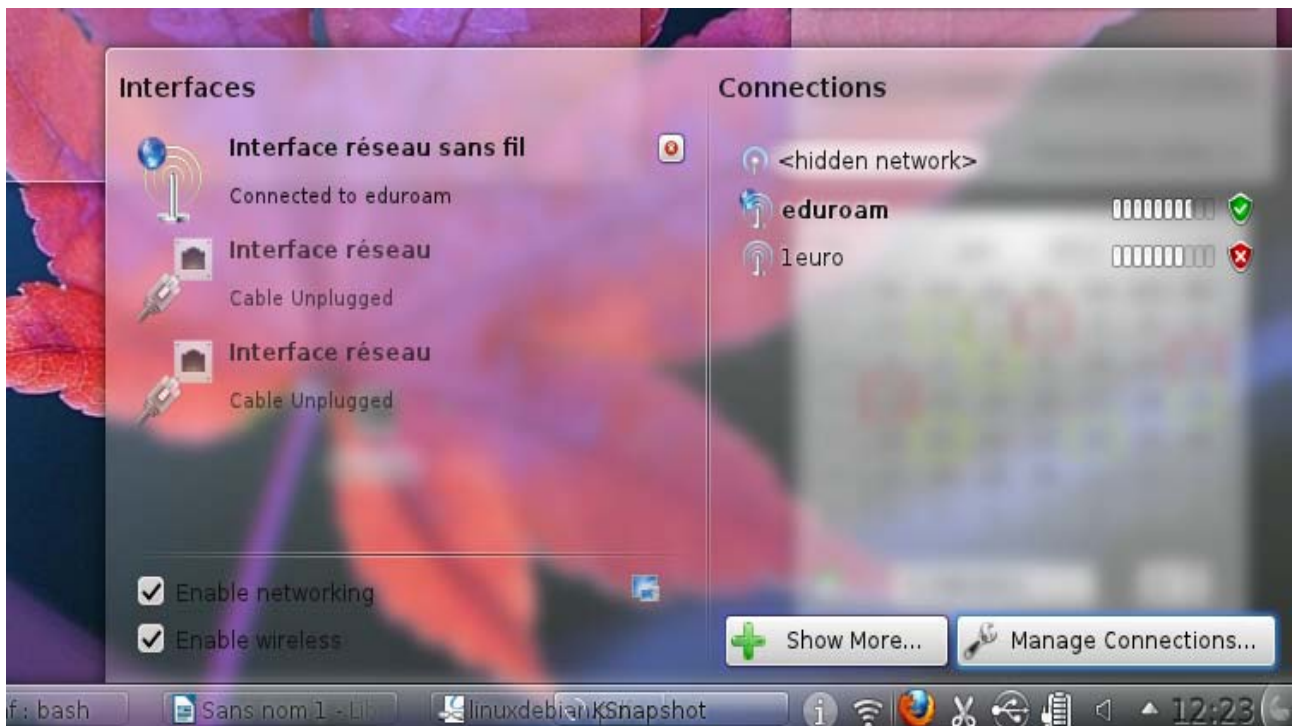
Interfaces

Interface réseau sans fil

Connected to eduroam

Interface réseau

Cable Unplugged

Interface réseau

Cable Unplugged

Enable networking

Enable wireless

Connections

<hidden network>

eduroam

leuro

Show More...

Manage Connections...

f : bash

Sans nom 1 - Li

linuxdebian KSnapshot

12:23